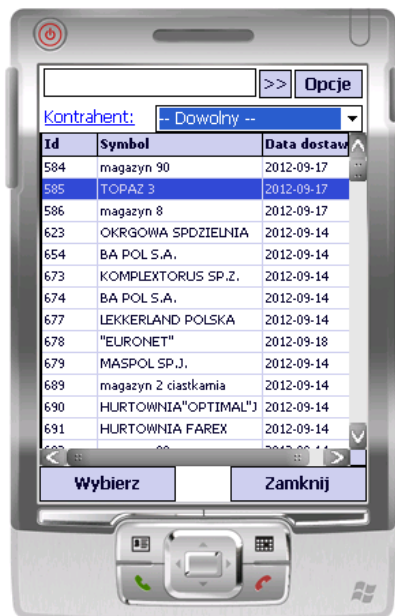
>> Opcje

Kontrahent: -- Dowolny --

| Id | Symbol | Data dostaw |
|---|---|---|
| 584 | magazyn 90 | 2012-09-17 |
| 585 | TOPAZ 3 | 2012-09-17 |
| 586 | magazyn 8 | 2012-09-17 |
| 623 | OKRGOWA SPDZIELNIA | 2012-09-14 |
| 654 | BA POL S.A. | 2012-09-14 |
| 673 | KOMPLEXTORUS SP.Z. | 2012-09-14 |
| 674 | BA POL S.A. | 2012-09-14 |
| 677 | LEKKERLAND POLSKA | 2012-09-14 |
| 678 | "EURONET" | 2012-09-18 |
| 679 | MASPOL SP.J. | 2012-09-14 |
| 689 | magazyn 2 ciastkarnia | 2012-09-14 |
| 690 | HURTOWNIA"OPTIMAL"J | 2012-09-14 |
| 691 | HURTOWNIA FAREX | 2012-09-14 |

Wybierz Zamknij